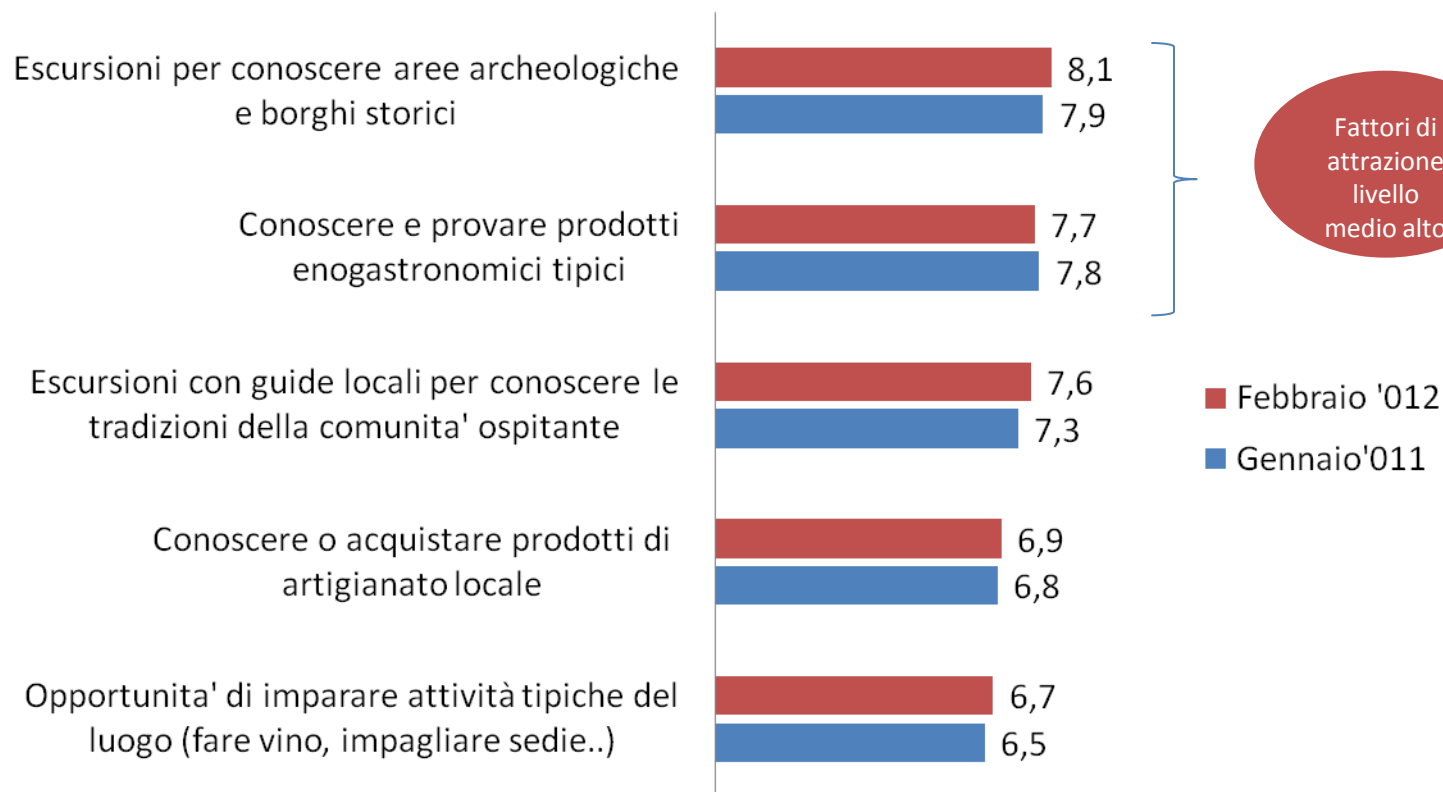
Escursioni per conoscere aree archeologiche e borghi storici
8,1
7,9

Conoscere e provare prodotti enogastronomici tipici
7,7
7,8

Fattori di attrazione livello medio alto

Escursioni con guide locali per conoscere le tradizioni della comunita' ospitante
7,6
7,3

Febbraio '012
Gennaio'011

Conoscere o acquistare prodotti di artigianato locale
6,9
6,8

Opportunita' di imparare attività tipiche del luogo (fare vino, impagliare sedie..)
6,7
6,5